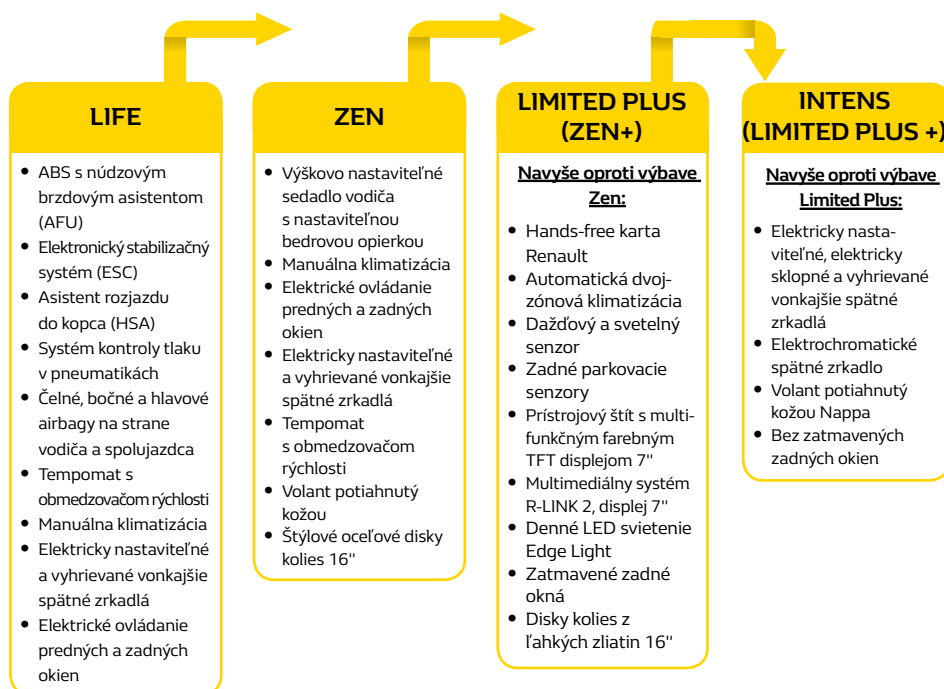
LIFE

- ABS s núdzovým brzdovým asistentom (AFU)
- Elektronický stabilizačný systém (ESC)
- Asistent rozjazdu do kopca (HSA)
- Systém kontroly tlaku v pneumatikách
- Čelné, bočné a hlavové airbagy na strane vodiča a spolujazdca
- Tempomat s obmedzovačom rýchlosti
- Manuálna klimatizácia
- Elektricky nastaviteľné a vyhrievané vonkajšie spätné zrkadlá
- Elektrické ovládanie predných a zadných okien

ZEN

- Výškovo nastaviteľné sedadlo vodiča s nastaviteľnou bedrovou opierkou
- Manuálna klimatizácia
- Elektrické ovládanie predných a zadných okien
- Elektricky nastaviteľné a vyhrievané vonkajšie spätné zrkadlá
- Tempomat s obmedzovačom rýchlosti
- Volant potiahnutý kožou
- Štýlové oceľové disky kolies 16''

LIMITED PLUS (ZEN+)

Navyše oproti výbave Zen:

- Hands-free karta Renault
- Automatická dvojzónová klimatizácia
- Dažďový a svetelný senzor
- Zadné parkovacie senzory
- Prístrojový štít s multifunkčným farebným TFT displejom 7''
- Multimediálny systém R-LINK 2, displej 7''
- Denné LED svietenie Edge Light
- Zatmavené zadné okná
- Disky kolies z ľahkých zliatin 16''

INTENS (LIMITED PLUS +)

Navyše oproti výbave Limited Plus:

- Elektricky nastaviteľné, elektricky sklopné a vyhrievané vonkajšie spätné zrkadlá
- Elektrochromatické spätné zrkadlo
- Volant potiahnutý kožou Nappa
- Bez zatmavených zadných okien